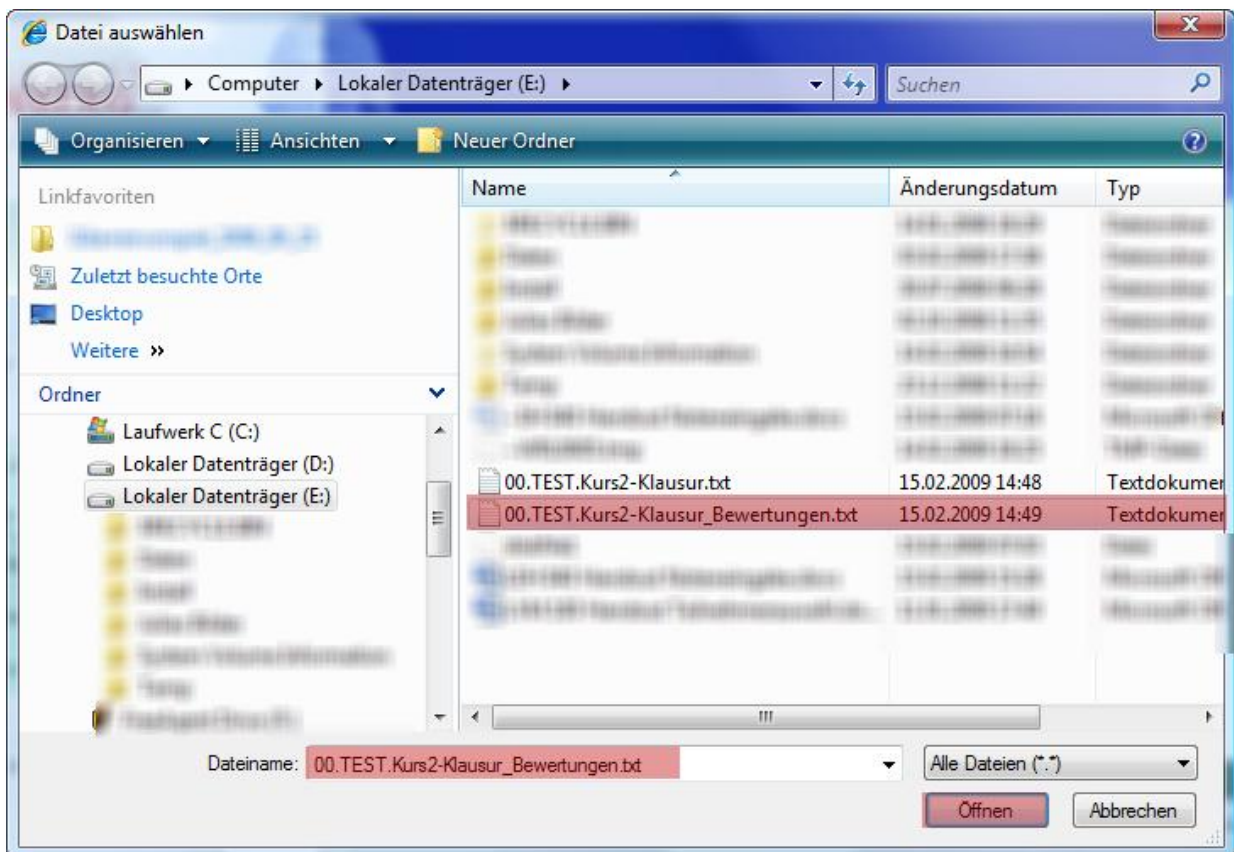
Datei auswählen

Computer ▸ Lokaler Datenträger (E:) ▸

Suchen

Organisieren ▾ Ansichten ▾ Neuer Ordner

Linkfavoriten

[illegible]

Zuletzt besuchte Orte

Desktop

Weitere »

Ordner

Laufwerk C (C:)

Lokaler Datenträger (D:)

Lokaler Datenträger (E:)

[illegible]

| Name | Änderungsdatum | Typ |
|---|---|---|
| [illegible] | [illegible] | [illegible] |
| 00.TEST.Kurs2-Klausur.txt | 15.02.2009 14:48 | Textdokumen |
| 00.TEST.Kurs2-Klausur_Bewertungen.txt | 15.02.2009 14:49 | Textdokumen |
| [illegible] | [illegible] | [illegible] |

Dateiname: 00.TEST.Kurs2-Klausur_Bewertungen.txt

Alle Dateien (*.*)

Öffnen

Abbrechen